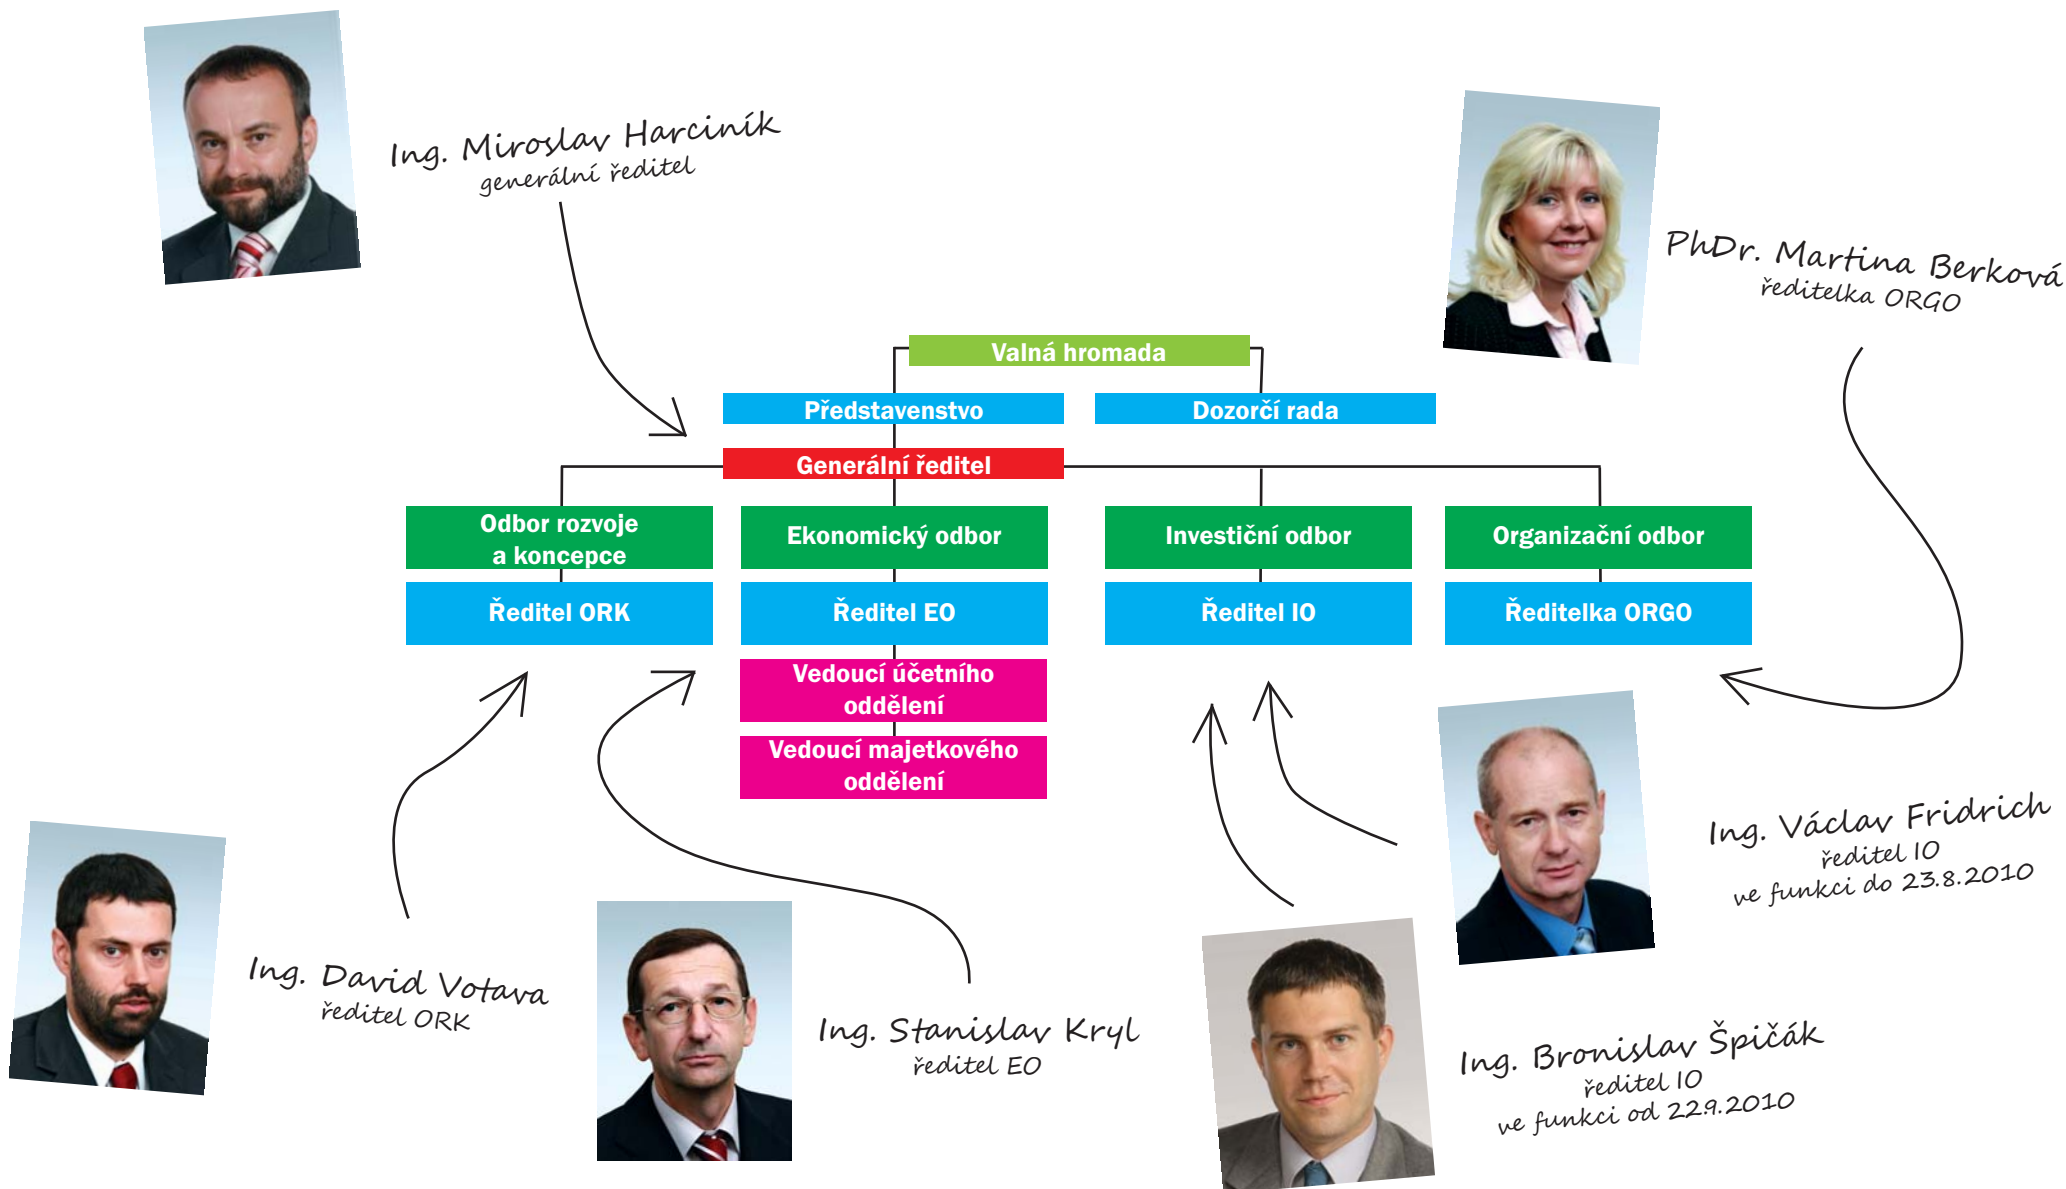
Ing. Miroslav Harciník
generální ředitel

PhDr. Martina Berková
ředitelka ORGO

Valná hromada

Představenstvo

Dozorčí rada

Generální ředitel

Odbor rozvoje a koncepce

Ekonomický odbor

Investiční odbor

Organizační odbor

Ředitel ORK

Ředitel EO

Ředitel IO

Ředitelka ORGO

Vedoucí účetního oddělení

Vedoucí majetkového oddělení

Ing. Václav Fridrich
ředitel IO
ve funkci do 23.8.2010

Ing. David Votava
ředitel ORK

Ing. Stanislav Kryl
ředitel EO

Ing. Bronislav Špičák
ředitel IO
ve funkci od 22.9.2010